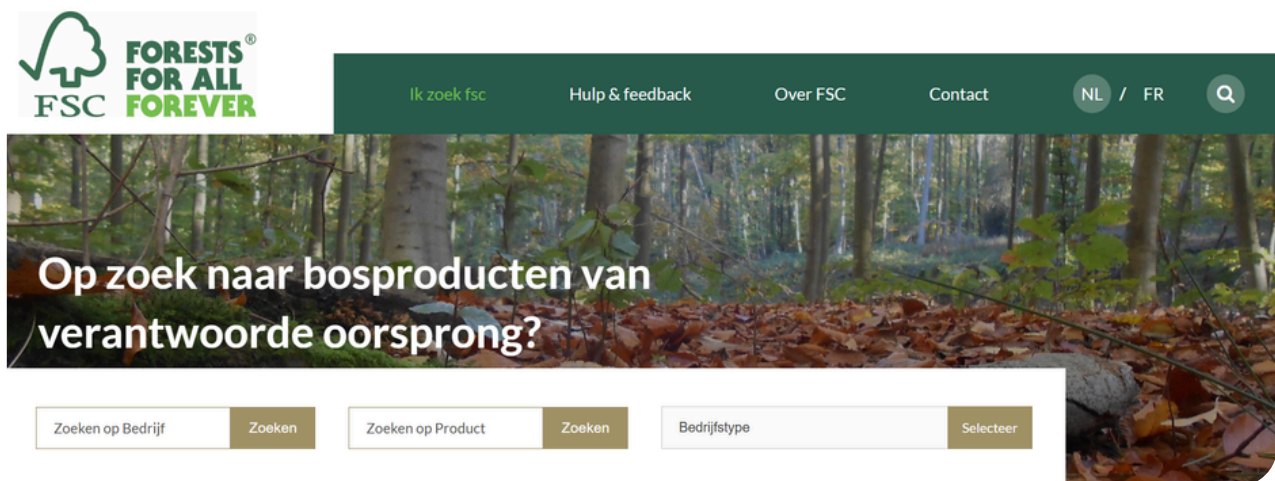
FSC FORESTS® FOR ALL FOREVER

Ik zoek fsc Hulp & feedback Over FSC Contact NL / FR

Op zoek naar bosproducten van verantwoorde oorsprong?

Zoeken op Bedrijf Zoeken

Zoeken op Product Zoeken

Bedrijfstype Selecteer